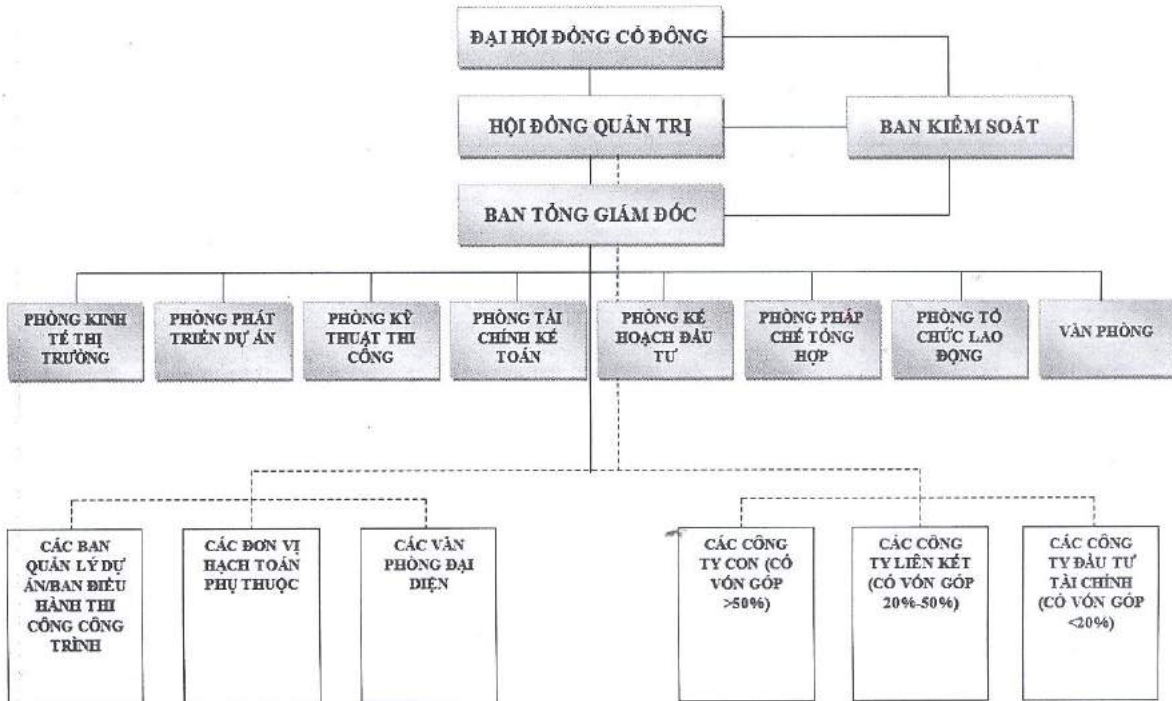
ĐẠI HỘI ĐỒNG CỔ ĐÔNG

HỘI ĐỒNG QUẢN TRỊ

BAN KIỂM SOÁT

BAN TỔNG GIÁM ĐỐC

PHÒNG KINH TẾ THỊ TRƯỜNG

PHÒNG PHÁT TRIỂN DỰ ÁN

PHÒNG KỸ THUẬT THI CÔNG

PHÒNG TÀI CHÍNH KẾ TOÁN

PHÒNG KẾ HOẠCH ĐẦU TƯ

PHÒNG PHÁP CHẾ TỔNG HỢP

PHÒNG TỔ CHỨC LAO ĐỘNG

VĂN PHÒNG

CÁC BAN QUẢN LÝ DỰ ÁN/BAN ĐIỀU HÀNH THI CÔNG CÔNG TRÌNH

CÁC ĐƠN VỊ HẠCH TOÁN PHỤ THUỘC

CÁC VĂN PHÒNG ĐẠI DIỆN

CÁC CÔNG TY CON (CÓ VỐN GÓP >50%)

CÁC CÔNG TY LIÊN KẾT (CÓ VỐN GÓP 20%-50%)

CÁC CÔNG TY ĐẦU TƯ TÀI CHÍNH (CÓ VỐN GÓP <20%)